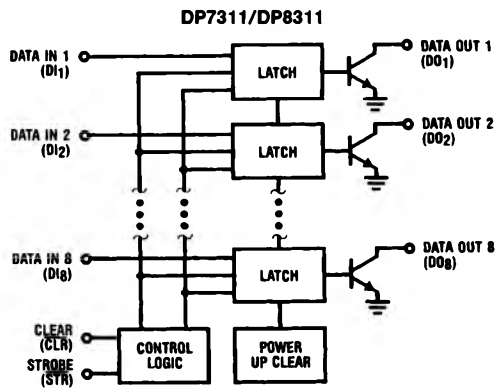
DP7311/DP8311

DATA IN 1
(DI$_1$)

LATCH

DATA OUT 1
(DO$_1$)

DATA IN 2
(DI$_2$)

LATCH

DATA OUT 2
(DO$_2$)

DATA IN 8
(DI$_8$)

LATCH

DATA OUT 8
(DO$_8$)

CLEAR
($\overline{CLR}$)

STROBE
($\overline{STR}$)

CONTROL
LOGIC

POWER
UP CLEAR